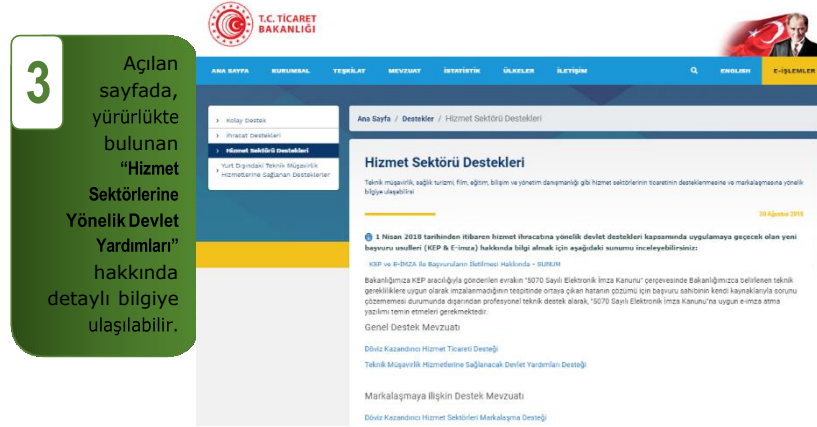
3

Açılan sayfada, yürürlükte bulunan **"Hizmet Sektörlerine Yönelik Devlet Yardımları"** hakkında detaylı bilgiye ulaşılabilir.

T.C. TİCARET BAKANLIĞI

ANA SAYFA KURUMSAL TEŞKİLAT MEVZUAT İSTATİSTİK ÜLKELER İLETİŞİM ENGLISH E-İŞLEMLER

Kolay Destek
İhracat Destekleri
Hizmet Sektörü Destekleri
Yurt Dışındaki Teknik Müşavirlik Hizmetlerine Sağlanan Destekler

Ana Sayfa / Destekler / Hizmet Sektörü Destekleri

Hizmet Sektörü Destekleri

Teknik müşavirlik, sağlık turizmi, film, eğitim, bilişim ve yönetim danışmanlığı gibi hizmet sektörlerinin ticaretinin desteklenmesine ve markalaşmasına yönelik bilgiye ulaşabilirsiniz

28 Ağustos 2018

1 Nisan 2018 tarihinden itibaren hizmet ihracatına yönelik devlet destekleri kapsamında uygulamaya geçecek olan yeni başvuru usulleri (KEP & E-imza) hakkında bilgi almak için aşağıdaki sunumu inceleyebilirsiniz:

KEP ve E-İMZA ile Başvuruların İletilmesi Hakkında - SUNUM

Bakanlığımıza KEP aracılığıyla gönderilen evrakın "5070 Sayılı Elektronik İmza Kanunu" çerçevesinde Bakanlığımızca belirlenen teknik gerekliliklere uygun olarak imzalanmadığının tespitinde ortaya çıkan hatanın çözümü için başvuru sahibinin kendi kaynaklarıyla sorunu çözememesi durumunda dışarıdan profesyonel teknik destek alarak, "5070 Sayılı Elektronik İmza Kanunu"na uygun e-imza atma yazılımı temin etmeleri gerekmektedir.

Genel Destek Mevzuatı

Döviz Kazandırıcı Hizmet Ticareti Desteği

Teknik Müşavirlik Hizmetlerine Sağlanacak Devlet Yardımları Desteği

Markalaşmaya İlişkin Destek Mevzuatı

Döviz Kazandırıcı Hizmet Sektörleri Markalaşma Desteği